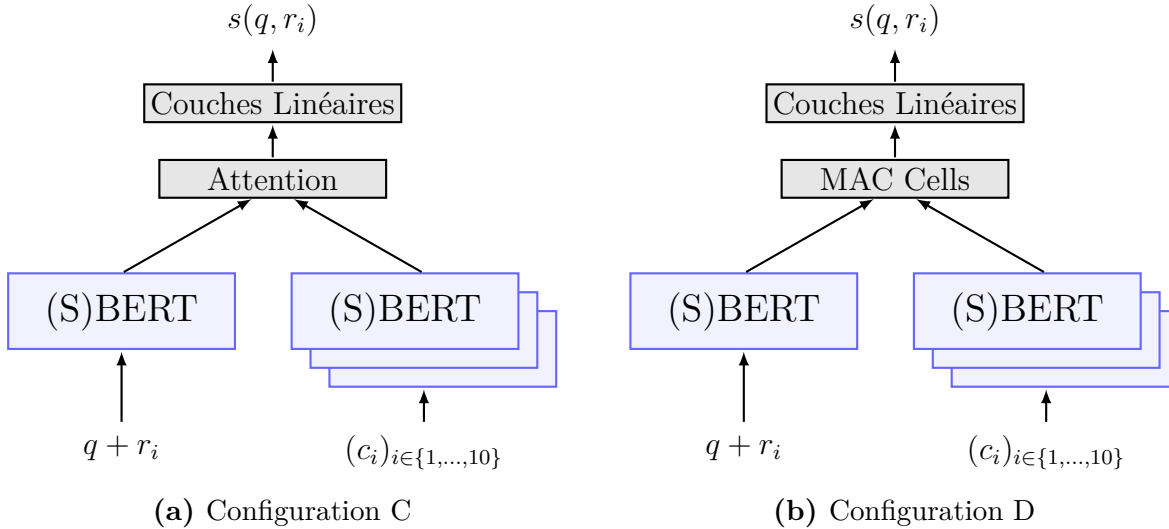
$s(q, r_i)$

Couches Linéaires

Attention

(S)BERT

(S)BERT

$q + r_i$

$(c_i)_{i\in\{1,\ldots,10\}}$

**(a)** Configuration C

$s(q, r_i)$

Couches Linéaires

MAC Cells

(S)BERT

(S)BERT

$q + r_i$

$(c_i)_{i\in\{1,\ldots,10\}}$

**(b)** Configuration D